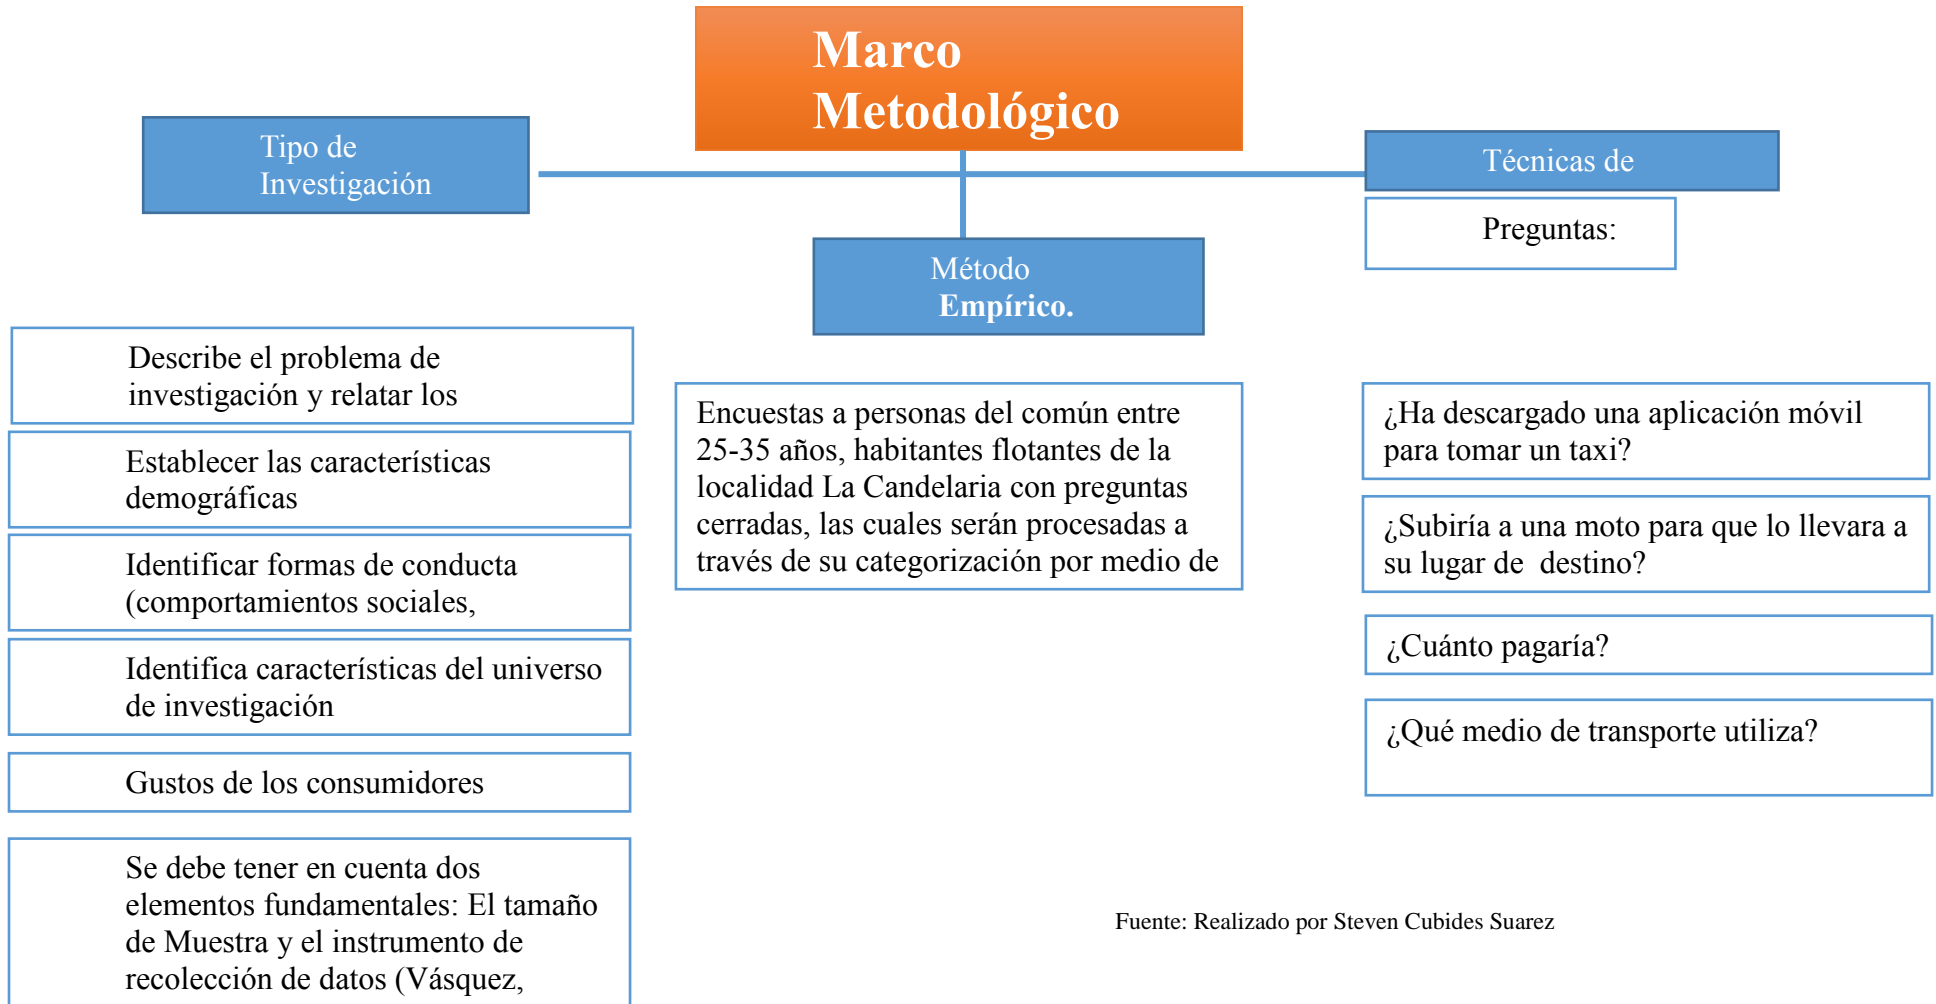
Marco Metodológico

Tipo de Investigación

Método Empírico.

Técnicas de

Preguntas:

Describe el problema de investigación y relatar los

Establecer las características demográficas

Identificar formas de conducta (comportamientos sociales,

Identifica características del universo de investigación

Gustos de los consumidores

Se debe tener en cuenta dos elementos fundamentales: El tamaño de Muestra y el instrumento de recolección de datos (Vásquez,

Encuestas a personas del común entre 25-35 años, habitantes flotantes de la localidad La Candelaria con preguntas cerradas, las cuales serán procesadas a través de su categorización por medio de

¿Ha descargado una aplicación móvil para tomar un taxi?

¿Subiría a una moto para que lo llevara a su lugar de destino?

¿Cuánto pagaría?

¿Qué medio de transporte utiliza?

Fuente: Realizado por Steven Cubides Suarez